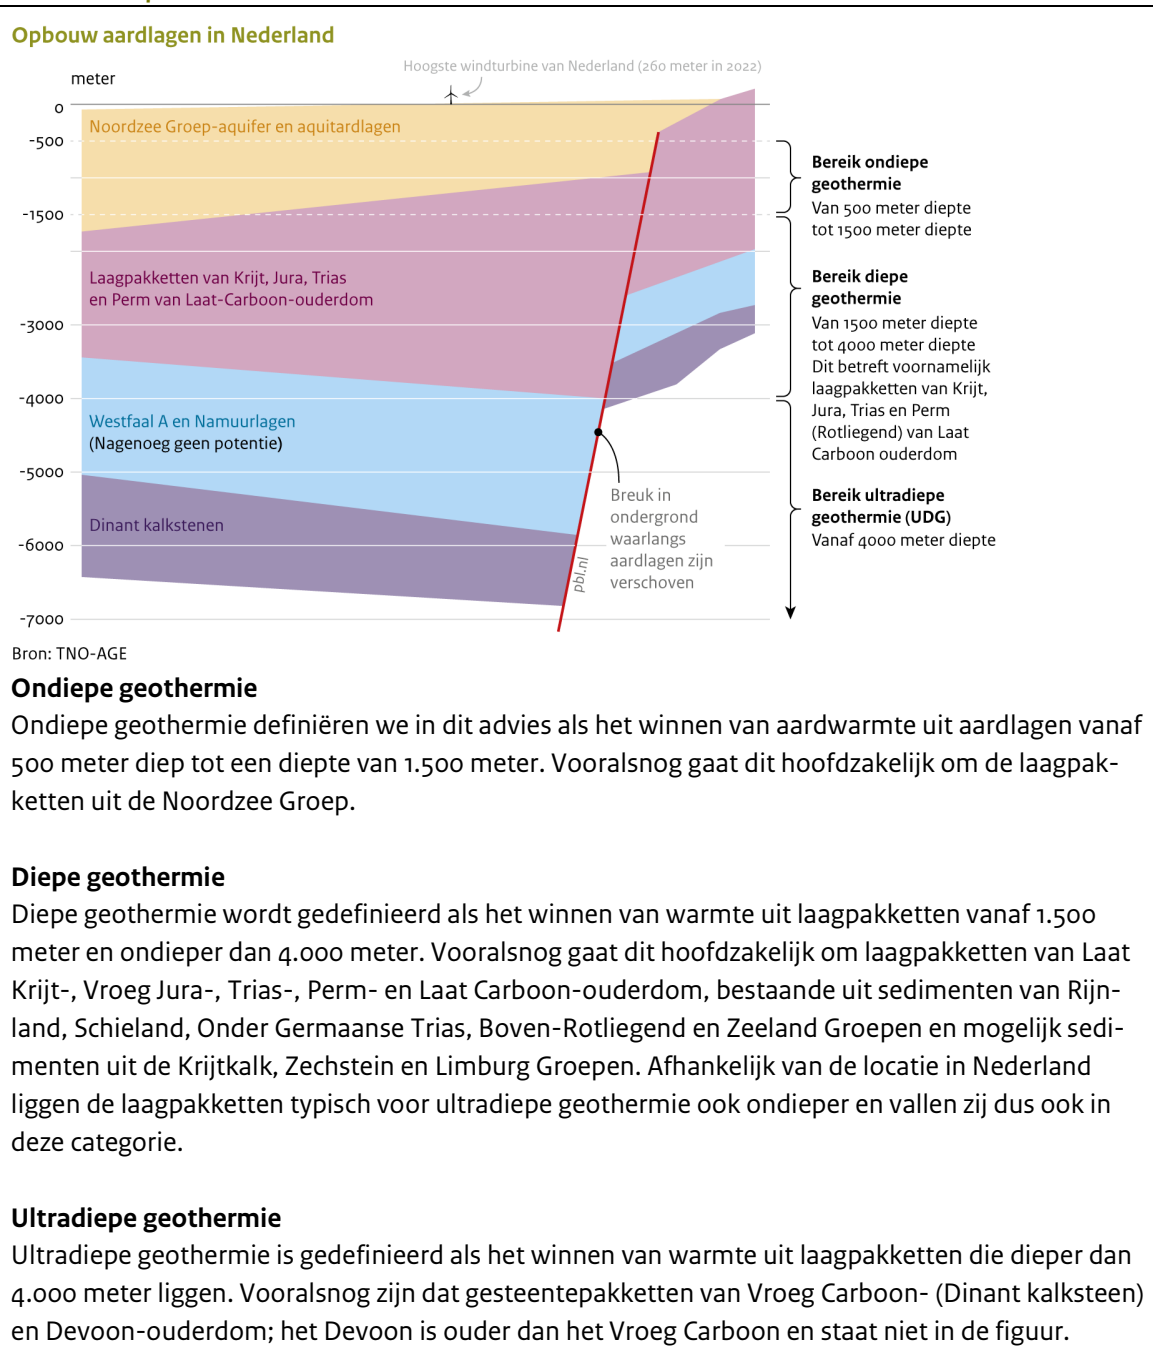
Opbouw aardlagen in Nederland

meter

Hoogste windturbine van Nederland (260 meter in 2022)

0
-500
-1500
-3000
-4000
-5000
-6000
-7000

Noordzee Groep-aquifer en aquitardlagen

Laagpakketten van Krijt, Jura, Trias en Perm van Laat-Carboon-ouderdom

Westfaal A en Namuurlagen
(Nagenoeg geen potentie)

Dinant kalkstenen

Breuk in ondergrond waarlangs aardlagen zijn verschoven

pbl.nl

**Bereik ondiepe geothermie**
Van 500 meter diepte tot 1500 meter diepte

**Bereik diepe geothermie**
Van 1500 meter diepte tot 4000 meter diepte
Dit betreft voornamelijk laagpakketten van Krijt, Jura, Trias en Perm (Rotliegend) van Laat Carboon ouderdom

**Bereik ultradiepe geothermie (UDG)**
Vanaf 4000 meter diepte

Bron: TNO-AGE

Ondiepe geothermie
Ondiepe geothermie definiëren we in dit advies als het winnen van aardwarmte uit aardlagen vanaf 500 meter diep tot een diepte van 1.500 meter. Vooralsnog gaat dit hoofdzakelijk om de laagpakketten uit de Noordzee Groep.

Diepe geothermie
Diepe geothermie wordt gedefinieerd als het winnen van warmte uit laagpakketten vanaf 1.500 meter en ondieper dan 4.000 meter. Vooralsnog gaat dit hoofdzakelijk om laagpakketten van Laat Krijt-, Vroeg Jura-, Trias-, Perm- en Laat Carboon-ouderdom, bestaande uit sedimenten van Rijnland, Schieland, Onder Germaanse Trias, Boven-Rotliegend en Zeeland Groepen en mogelijk sedimenten uit de Krijtkalk, Zechstein en Limburg Groepen. Afhankelijk van de locatie in Nederland liggen de laagpakketten typisch voor ultradiepe geothermie ook ondieper en vallen zij dus ook in deze categorie.

Ultradiepe geothermie
Ultradiepe geothermie is gedefinieerd als het winnen van warmte uit laagpakketten die dieper dan 4.000 meter liggen. Vooralsnog zijn dat gesteentepakketten van Vroeg Carboon- (Dinant kalksteen) en Devoon-ouderdom; het Devoon is ouder dan het Vroeg Carboon en staat niet in de figuur.